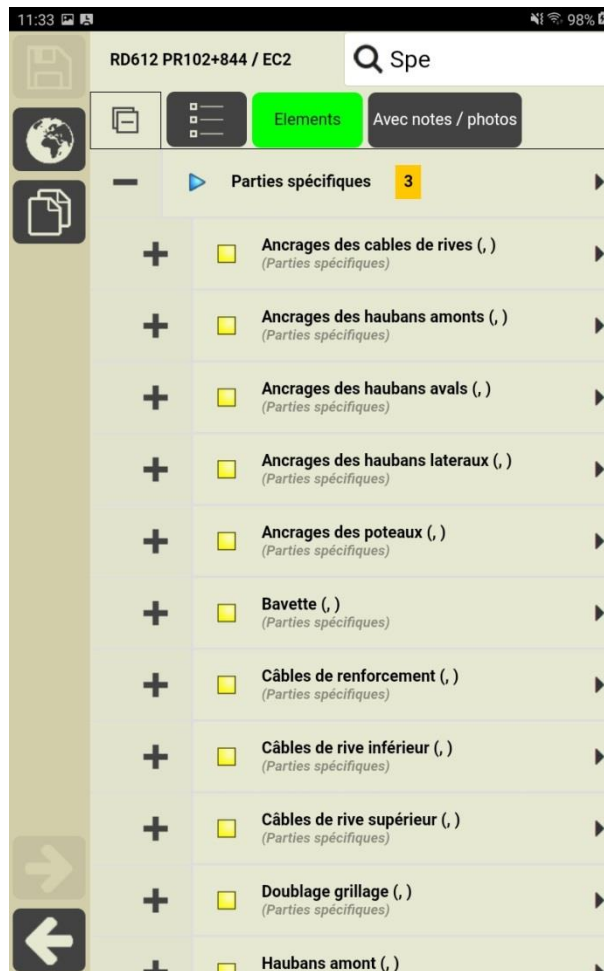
11:33

98%

RD612 PR102+844 / EC2

Spe

Elements

Avec notes / photos

Parties spécifiques 3

Ancrages des cables de rives (, )
(Parties spécifiques)

Ancrages des haubans amonts (, )
(Parties spécifiques)

Ancrages des haubans avals (, )
(Parties spécifiques)

Ancrages des haubans lateraux (, )
(Parties spécifiques)

Ancrages des poteaux (, )
(Parties spécifiques)

Bavette (, )
(Parties spécifiques)

Câbles de renforcement (, )
(Parties spécifiques)

Câbles de rive inférieur (, )
(Parties spécifiques)

Câbles de rive supérieur (, )
(Parties spécifiques)

Doublage grillage (, )
(Parties spécifiques)

Haubans amont (, )